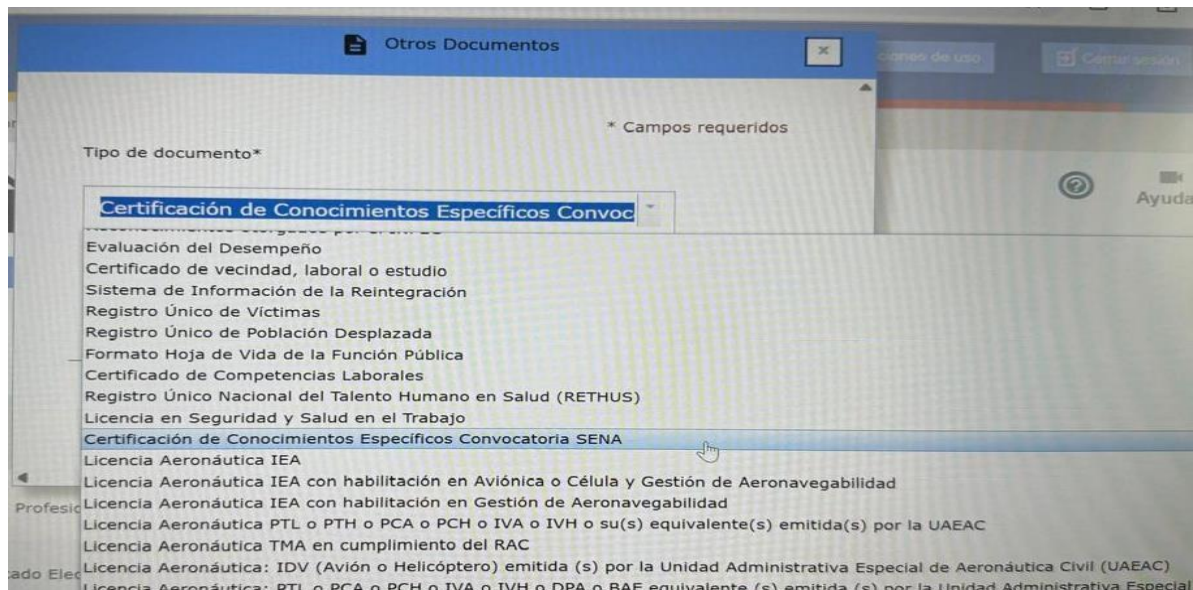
Otros Documentos

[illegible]ciones de uso

Cerrar sesión

* Campos requeridos

Tipo de documento*

Certificación de Conocimientos Específicos Convoc

Ayuda

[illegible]

Evaluación del Desempeño

Certificado de vecindad, laboral o estudio

Sistema de Información de la Reintegración

Registro Único de Víctimas

Registro Único de Población Desplazada

Formato Hoja de Vida de la Función Pública

Certificado de Competencias Laborales

Registro Único Nacional del Talento Humano en Salud (RETHUS)

Licencia en Seguridad y Salud en el Trabajo

Certificación de Conocimientos Específicos Convocatoria SENA

Licencia Aeronáutica IEA

Licencia Aeronáutica IEA con habilitación en Aviónica o Célula y Gestión de Aeronavegabilidad

Licencia Aeronáutica IEA con habilitación en Gestión de Aeronavegabilidad

Licencia Aeronáutica PTL o PTH o PCA o PCH o IVA o IVH o su(s) equivalente(s) emitida(s) por la UAEAC

Licencia Aeronáutica TMA en cumplimiento del RAC

Licencia Aeronáutica: IDV (Avión o Helicóptero) emitida (s) por la Unidad Administrativa Especial de Aeronáutica Civil (UAEAC)

Licencia Aeronáutica: PTL o PCA o PCH o IVA o IVH o DPA o BAE equivalente (s) emitida (s) por la Unidad Administrativa Especial

Profesi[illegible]

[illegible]ado Ele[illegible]